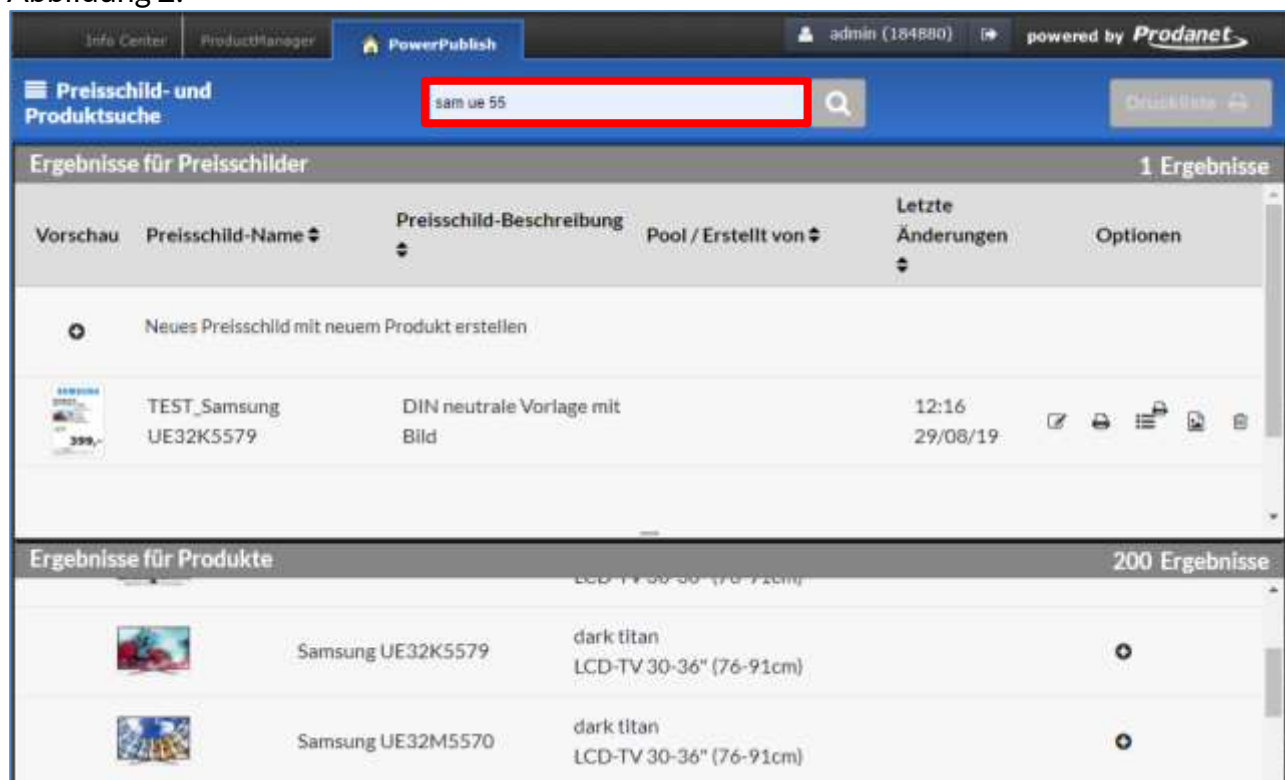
Abbildung 2:

Info Center | ProductManager | PowerPublish | admin (184880) | powered by Prodanet

Preisschild- und Produktsuche

sam ue 55

Druckliste

Ergebnisse für Preisschilder | 1 Ergebnisse

| Vorschau | Preisschild-Name | Preisschild-Beschreibung | Pool / Erstellt von | Letzte Änderungen | Optionen |
|---|---|---|---|---|---|
| | Neues Preisschild mit neuem Produkt erstellen | | | | |
| 399,- | TEST_Samsung UE32K5579 | DIN neutrale Vorlage mit Bild | | 12:16 29/08/19 | |

Ergebnisse für Produkte | 200 Ergebnisse

LCD-TV 30-36" (76-91cm)

| | Samsung UE32K5579 | dark titan LCD-TV 30-36" (76-91cm) | |
|---|---|---|---|
| | Samsung UE32M5570 | dark titan LCD-TV 30-36" (76-91cm) | |